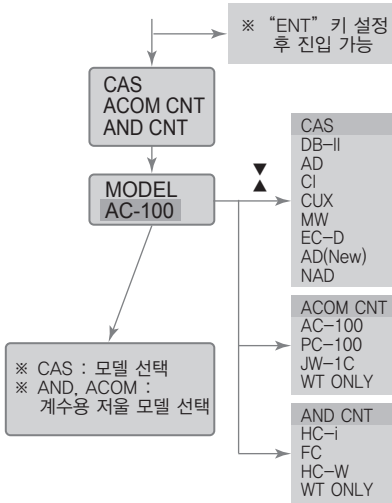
※ "ENT" 키 설정 후 진입 가능

CAS
ACOM CNT
AND CNT

MODEL
AC-100

CAS
DB-II
AD
CI
CUX
MW
EC-D
AD(New)
NAD

ACOM CNT
AC-100
PC-100
JW-1C
WT ONLY

AND CNT
HC-i
FC
HC-W
WT ONLY

※ CAS : 모델 선택
※ AND, ACOM : 계수용 저울 모델 선택